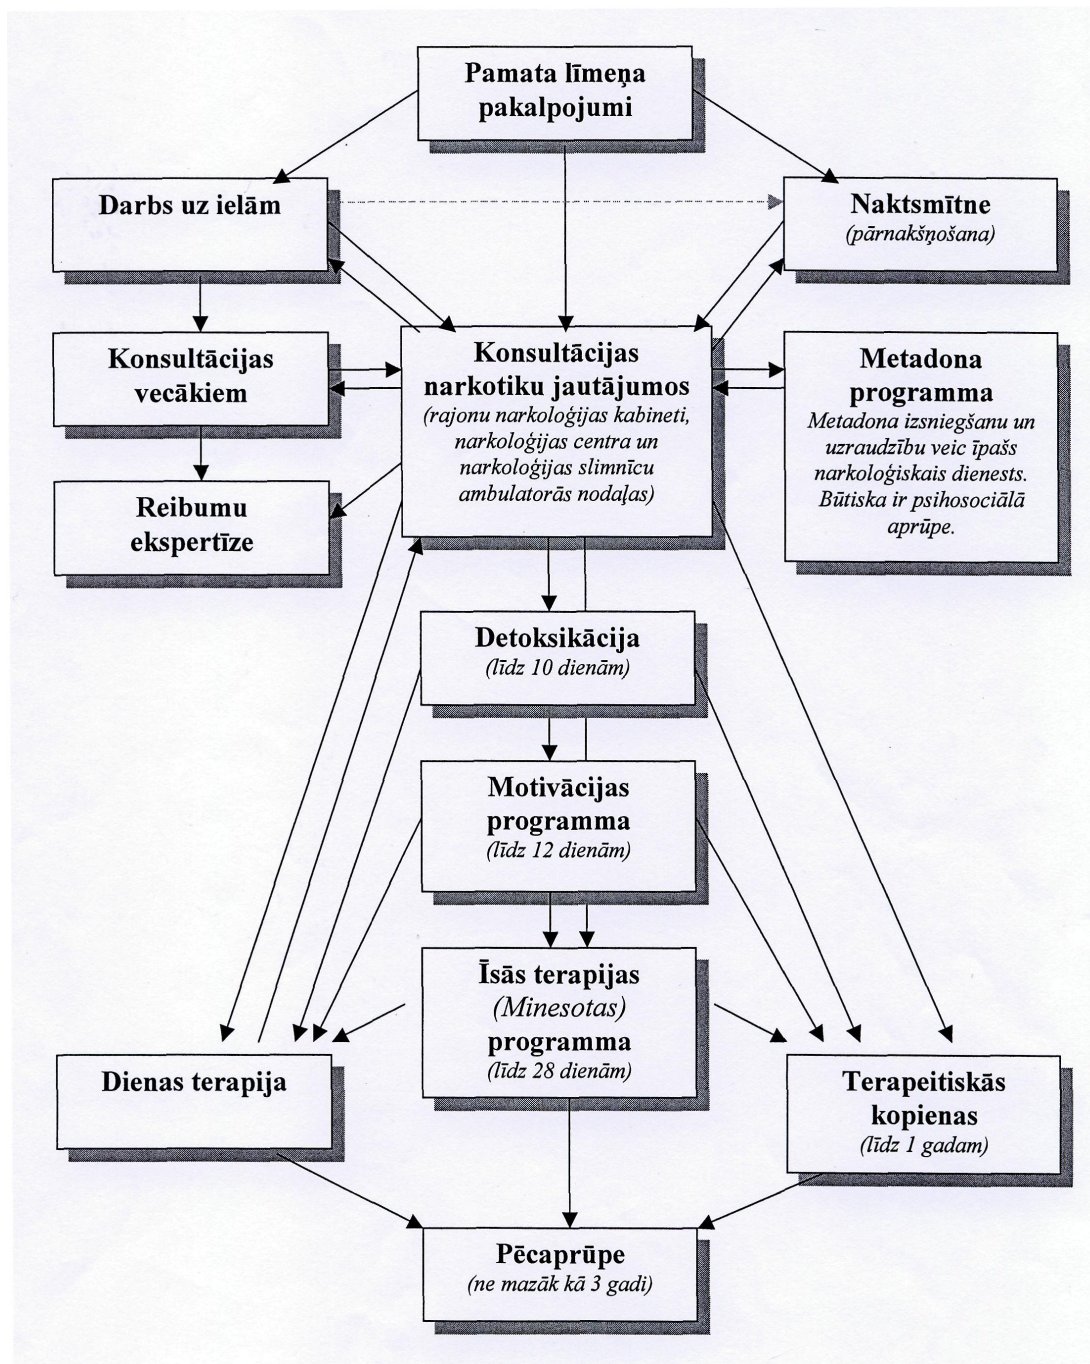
Pamata līmeņa pakalpojumi

Darbs uz ielām

Naktsmītne
(pārnakšņošana)

Konsultācijas vecākiem

Konsultācijas narkotiku jautājumos
(rajonu narkoloģijas kabineti, narkoloģijas centra un narkoloģijas slimnīcu ambulatorās nodaļas)

Metadona programma
Metadona izsniegšanu un uzraudzību veic īpašs narkoloģiskais dienests. Būtiska ir psihosociālā aprūpe.

Reibumu ekspertīze

Detoksikācija
(līdz 10 dienām)

Motivācijas programma
(līdz 12 dienām)

Īsās terapijas (Minesotas) programma
(līdz 28 dienām)

Dienas terapija

Terapeitiskās kopienas
(līdz 1 gadam)

Pēcaprūpe
(ne mazāk kā 3 gadi)